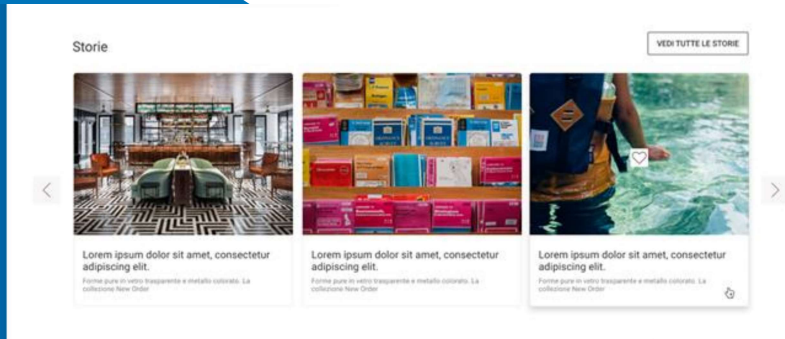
Storie

VEDI TUTTE LE STORIE

Lorem ipsum dolor sit amet, consectetur adipiscing elit.

Forme pure in vetro trasparente e metallo colorato. La collezione New Order

Lorem ipsum dolor sit amet, consectetur adipiscing elit.

Forme pure in vetro trasparente e metallo colorato. La collezione New Order

Lorem ipsum dolor sit amet, consectetur adipiscing elit.

Forme pure in vetro trasparente e metallo colorato. La collezione New Order